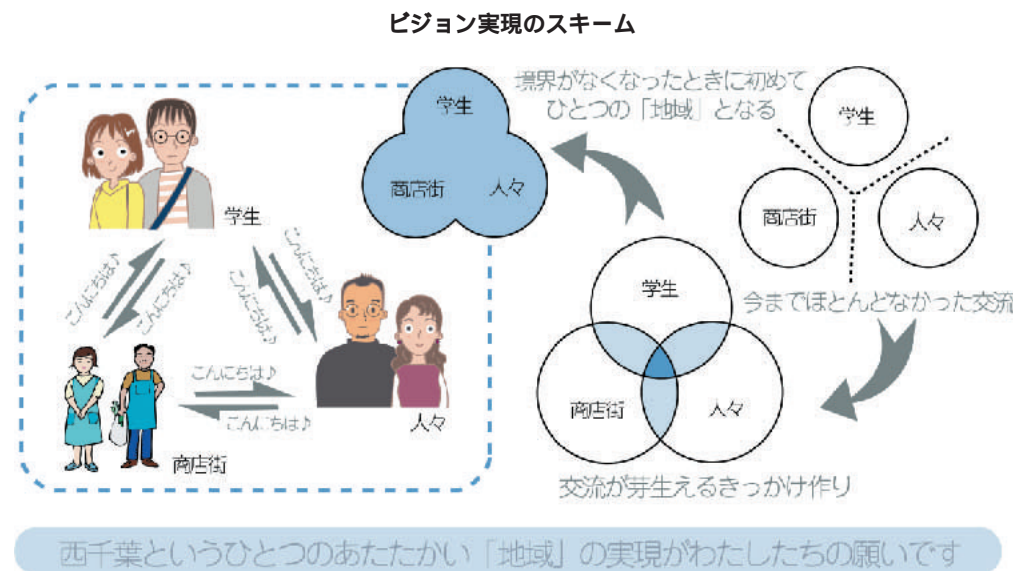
ビジョン実現のスキーム

学生

こんにちは♪

こんにちは♪

こんにちは♪

こんにちは♪

こんにちは♪

こんにちは♪

人々

商店街

学生

商店街

人々

境界がなくなったときに初めてひとつの「地域」となる

学生

商店街

人々

今までほとんどなかった交流

学生

商店街

人々

交流が芽生えるきっかけ作り

西千葉というひとつのあたたかい「地域」の実現がわたしたちの願いです